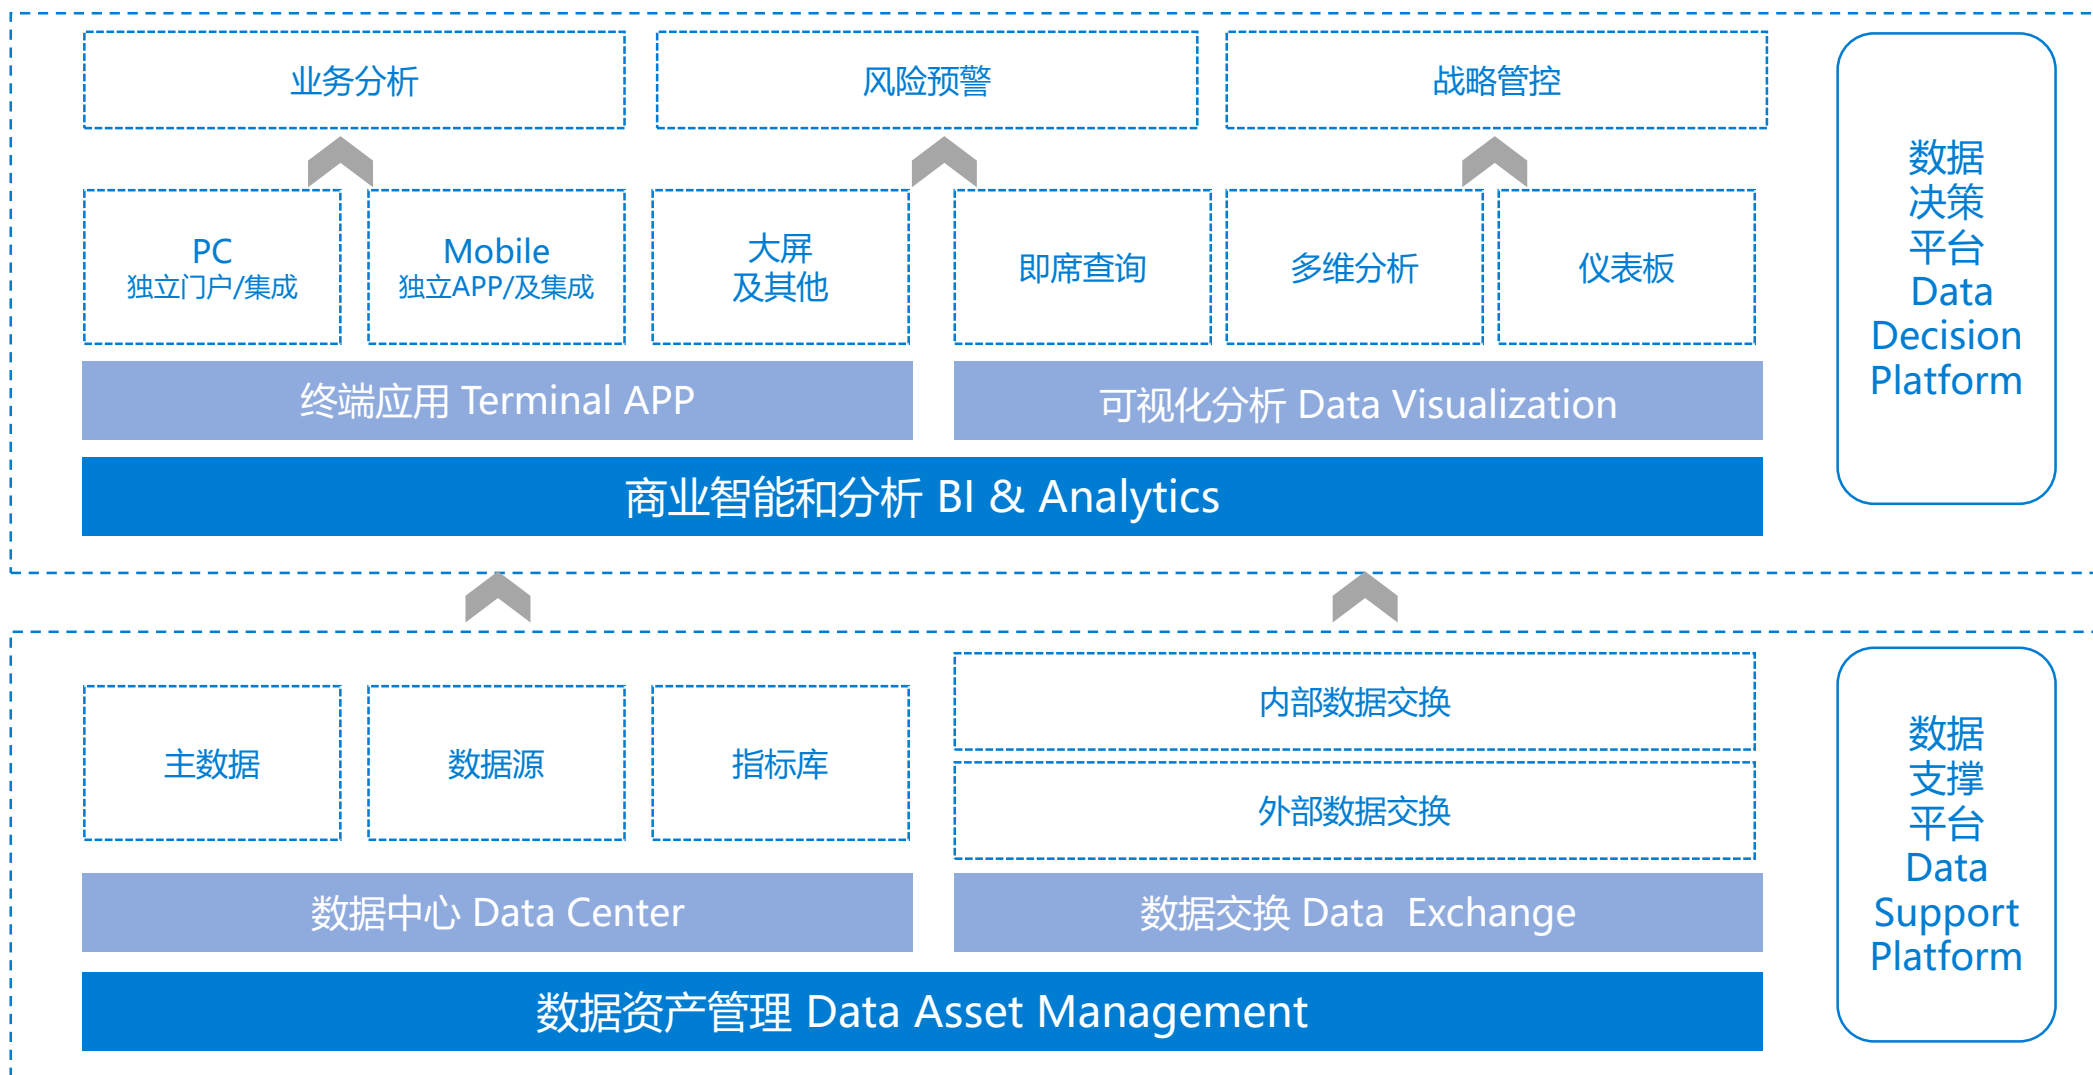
业务分析

风险预警

战略管控

PC
独立门户/集成

Mobile
独立APP/及集成

大屏
及其他

即席查询

多维分析

仪表板

终端应用 Terminal APP

可视化分析 Data Visualization

商业智能和分析 BI & Analytics

数据
决策
平台
Data
Decision
Platform

主数据

数据源

指标库

内部数据交换

外部数据交换

数据中心 Data Center

数据交换 Data Exchange

数据资产管理 Data Asset Management

数据
支撑
平台
Data
Support
Platform